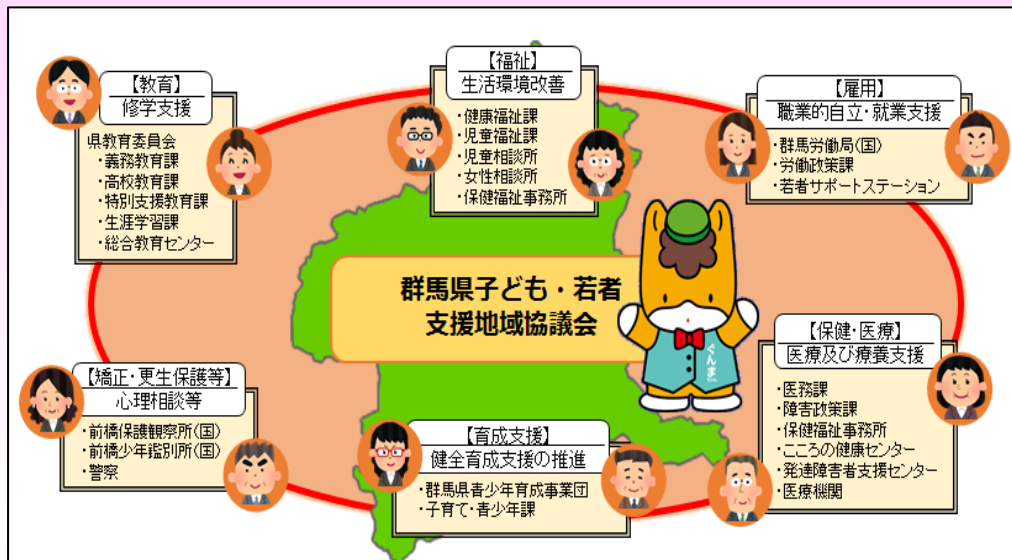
【教育】
修学支援

県教育委員会
・義務教育課
・高校教育課
・特別支援教育課
・生涯学習課
・総合教育センター

【福祉】
生活環境改善

・健康福祉課
・児童福祉課
・児童相談所
・女性相談所
・保健福祉事務所

【雇用】
職業的自立・就業支援

・群馬労働局（国）
・労働政策課
・若者サポートステーション

群馬県子ども・若者
支援地域協議会

ぐんま

【保健・医療】
医療及び療養支援

・医務課
・障害政策課
・保健福祉事務所
・こころの健康センター
・発達障害者支援センター
・医療機関

【矯正・更生保護等】
心理相談等

・前橋保護観察所（国）
・前橋少年鑑別所（国）
・警察

【育成支援】
健全育成支援の推進

・群馬県青少年育成事業団
・子育て・青少年課